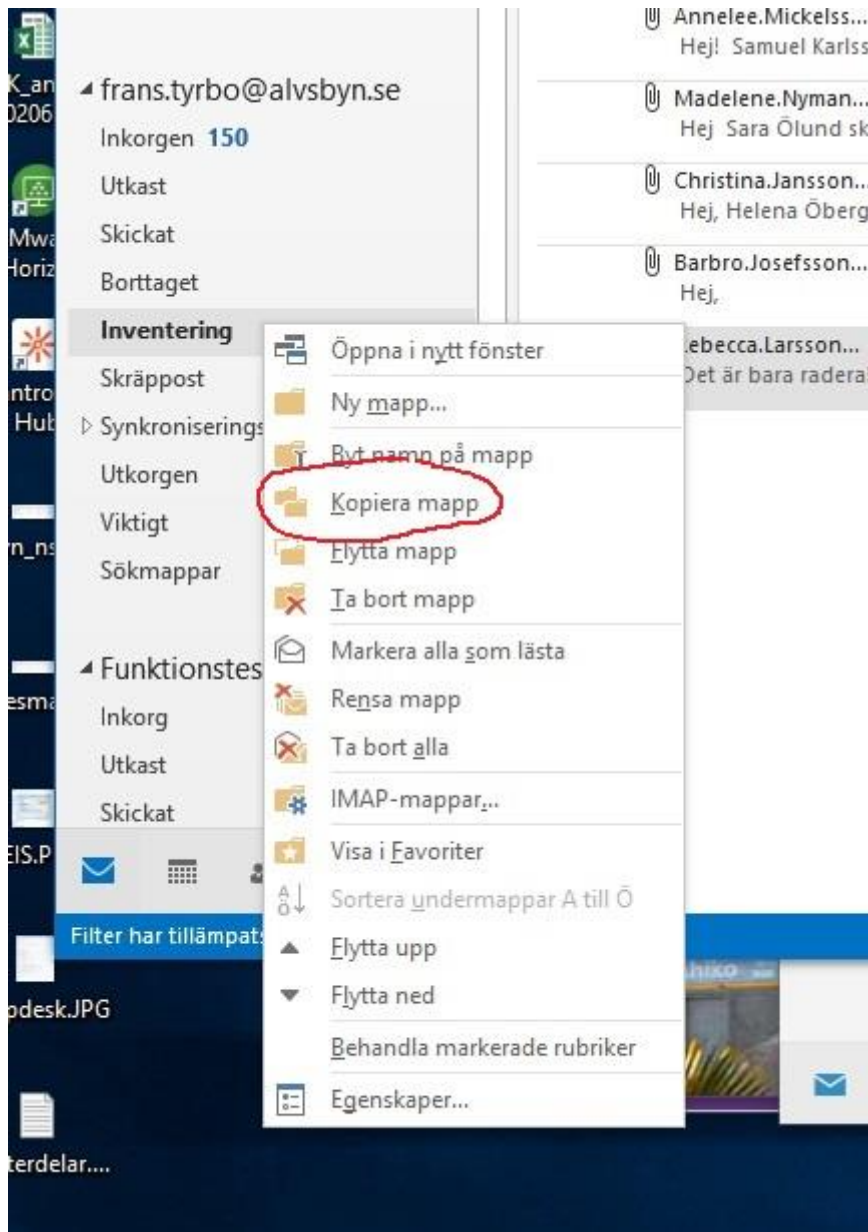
K_an
0206
Mwa
Horiz
Intro
Hub
n_ns
esma
EIS.P
odesk.JPG
terdelar....

frans.tyrbo@alvsbyn.se
Inkorgen 150
Utkast
Skickat
Borttaget
Inventering
Skräppost
Synkroniserings
Utkorgen
Viktigt
Sökmappar

Funktionstes
Inkorg
Utkast
Skickat

Filter har tillämpats

Annelee.Mickelss...
Hej! Samuel Karlss
Madelene.Nyman...
Hej Sara Ölund sk
Christina.Jansson...
Hej, Helena Öberg
Barbro.Josefsson...
Hej,
Rebecca.Larsson...
Det är bara radera

Öppna i nytt fönster
Ny mapp...
Byt namn på mapp
Kopiera mapp
Flytta mapp
Ta bort mapp
Markera alla som lästa
Rensa mapp
Ta bort alla
IMAP-mappar...
Visa i Favoriter
Sortera undermappar A till Ö
Flytta upp
Flytta ned
Behandla markerade rubriker
Egenskaper...